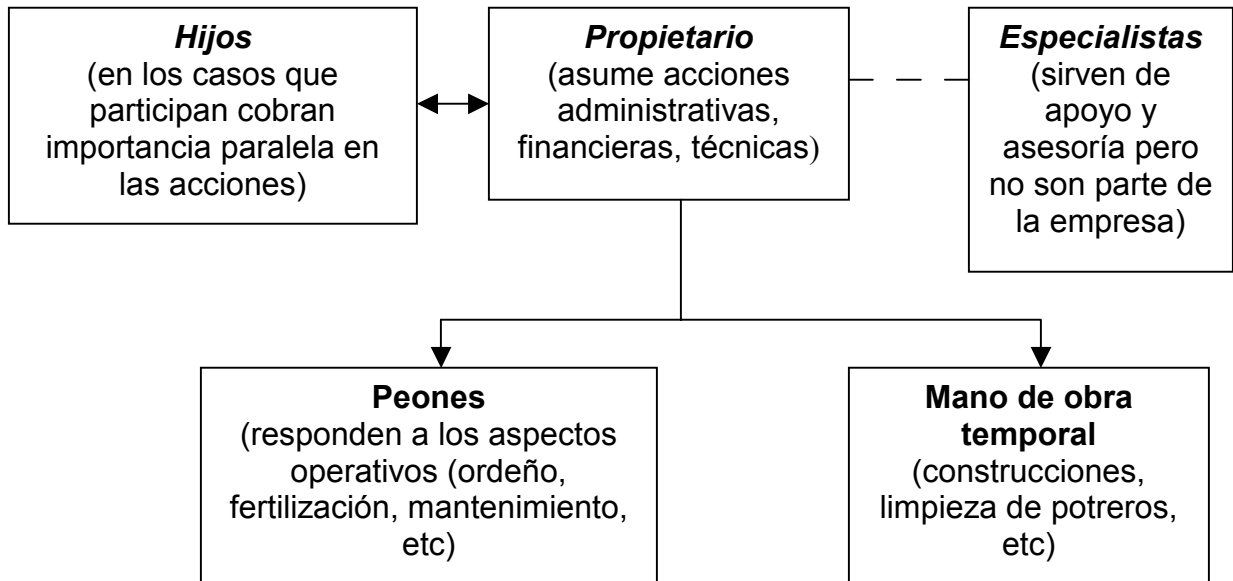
Hijos
(en los casos que participan cobran importancia paralela en las acciones)

Propietario
(asume acciones administrativas, financieras, técnicas)

Especialistas
(sirven de apoyo y asesoría pero no son parte de la empresa)

Peones
(responden a los aspectos operativos (ordeño, fertilización, mantenimiento, etc)

Mano de obra temporal
(construcciones, limpieza de potreros, etc)